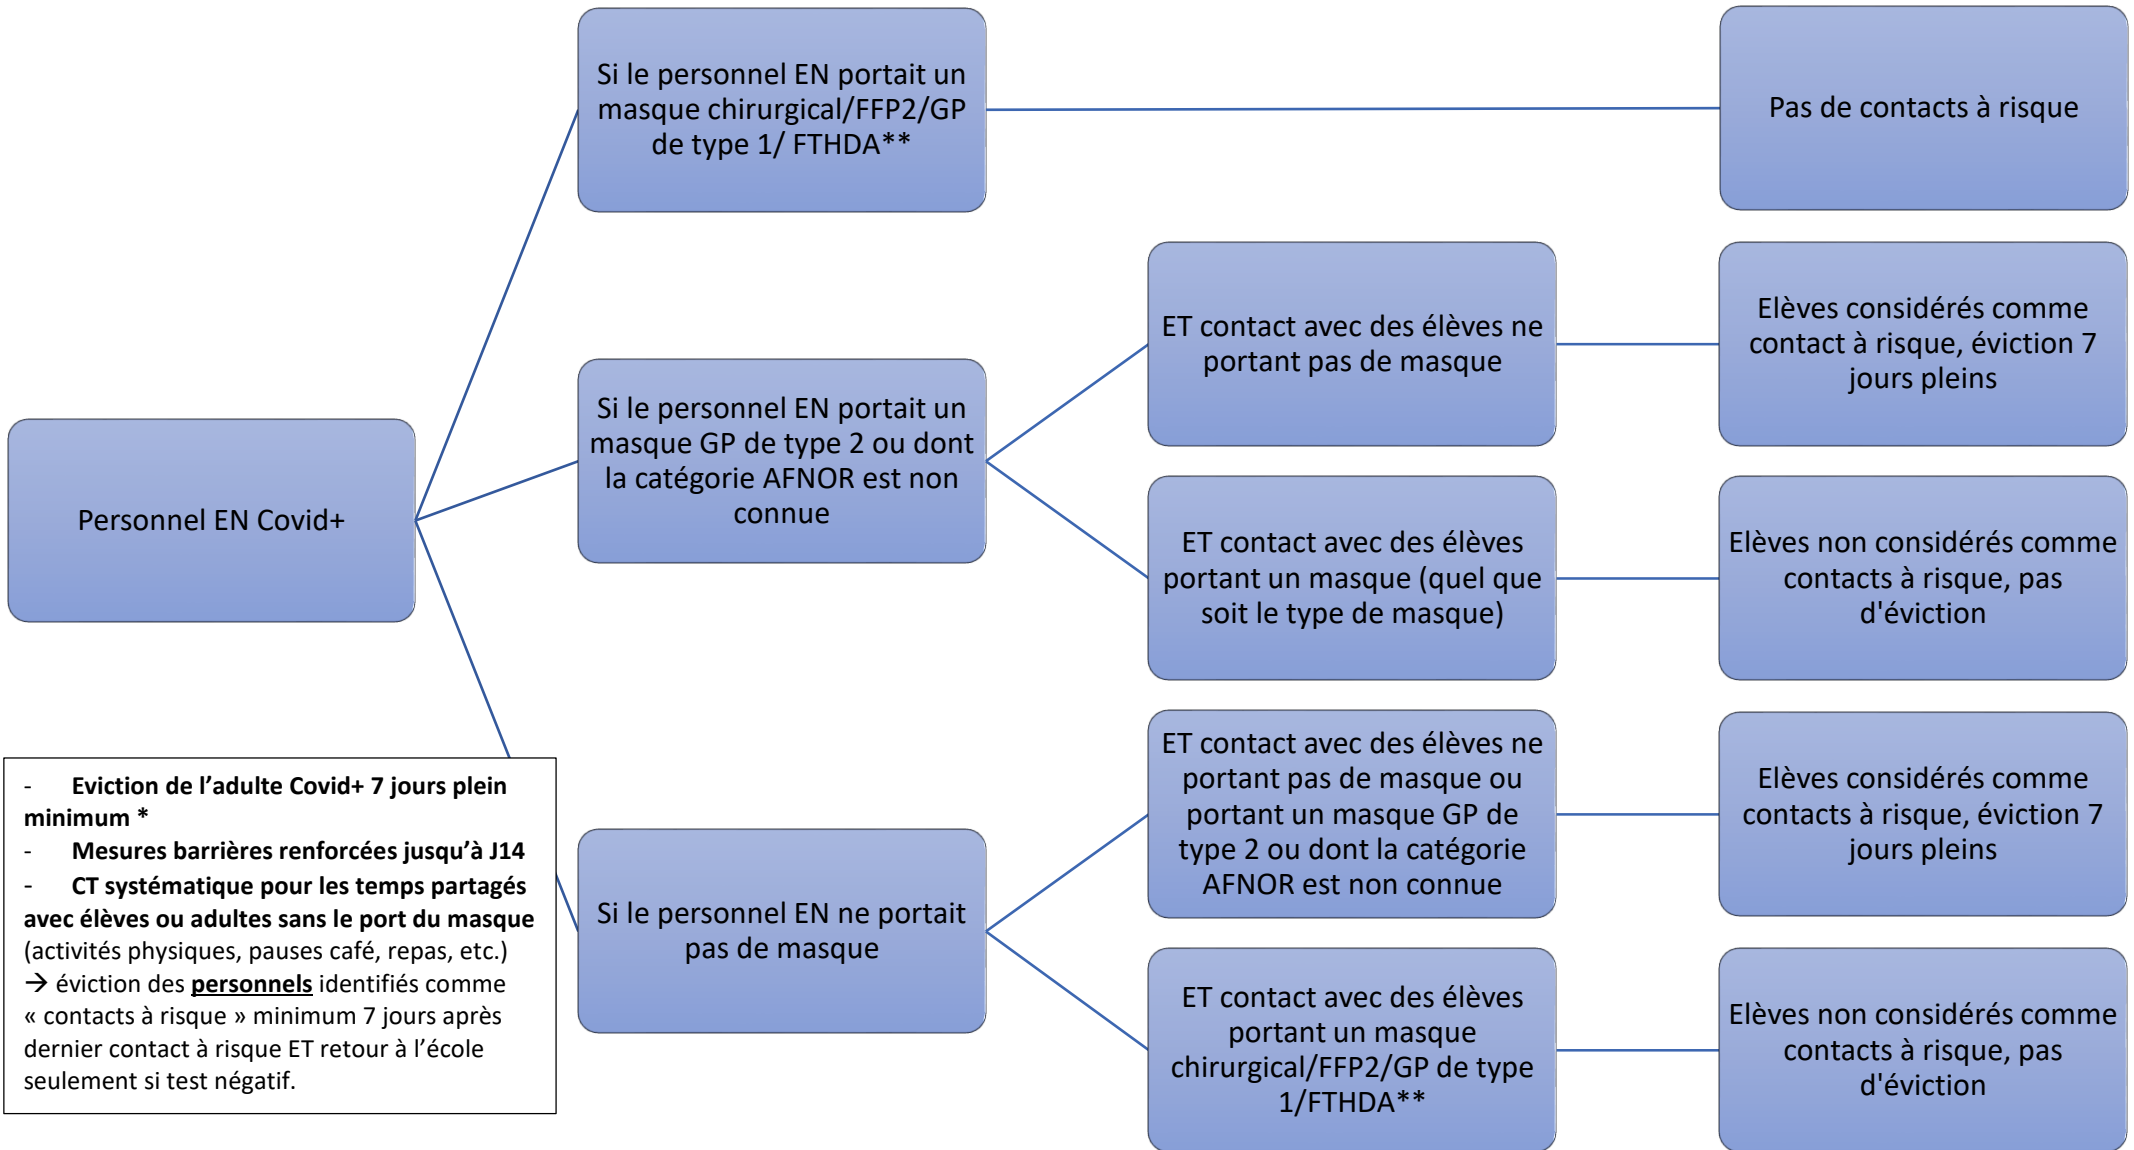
Personnel EN Covid+

Si le personnel EN portait un masque chirurgical/FFP2/GP de type 1/ FTHDA**

Pas de contacts à risque

Si le personnel EN portait un masque GP de type 2 ou dont la catégorie AFNOR est non connue

ET contact avec des élèves ne portant pas de masque

Elèves considérés comme contact à risque, éviction 7 jours pleins

ET contact avec des élèves portant un masque (quel que soit le type de masque)

Elèves non considérés comme contacts à risque, pas d'éviction

Si le personnel EN ne portait pas de masque

ET contact avec des élèves ne portant pas de masque ou portant un masque GP de type 2 ou dont la catégorie AFNOR est non connue

Elèves considérés comme contacts à risque, éviction 7 jours pleins

ET contact avec des élèves portant un masque chirurgical/FFP2/GP de type 1/FTHDA**

Elèves non considérés comme contacts à risque, pas d'éviction

- **Eviction de l'adulte Covid+ 7 jours plein minimum ***
- **Mesures barrières renforcées jusqu'à J14**
- **CT systématique pour les temps partagés avec élèves ou adultes sans le port du masque** (activités physiques, pauses café, repas, etc.)
→ éviction des **personnels** identifiés comme « contacts à risque » minimum 7 jours après dernier contact à risque ET retour à l'école seulement si test négatif.